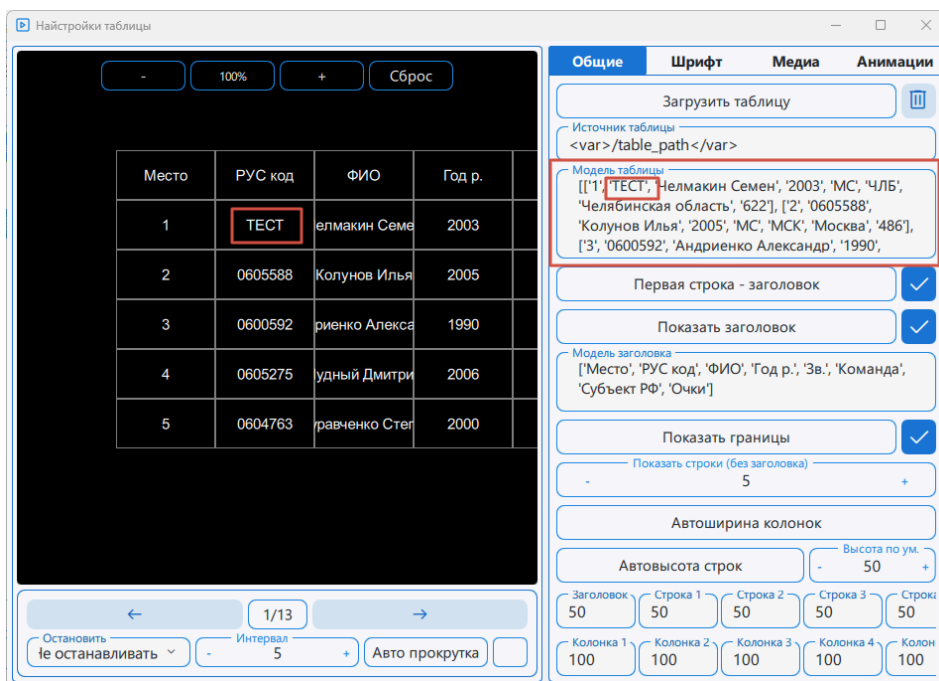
Найстройки таблицы

- 100% + Сброс

| Место | РУС код | ФИО | Год р. |
|---|---|---|---|
| 1 | ТЕСТ | елмакин Семе | 2003 |
| 2 | 0605588 | Колунов Илья | 2005 |
| 3 | 0600592 | риенко Алекса | 1990 |
| 4 | 0605275 | удный Дмитри | 2006 |
| 5 | 0604763 | уравченко Сте | 2000 |

← 1/13 →

Остановить
е останавливать

Интервал
- 5 +

Авто прокрутка

Общие Шрифт Медиа Анимации

Загрузить таблицу

Источник таблицы
<var>/table_path</var>

Модель таблицы
[['1', 'ТЕСТ', 'Челмакин Семен', '2003', 'МС', 'ЧЛБ', 'Челябинская область', '622'], ['2', '0605588', 'Колунов Илья', '2005', 'МС', 'МСК', 'Москва', '486'], ['3', '0600592', 'Андриенко Александр', '1990',

Первая строка - заголовок

Показать заголовок

Модель заголовка
['Место', 'РУС код', 'ФИО', 'Год р.', 'Зв.', 'Команда', 'Субъект РФ', 'Очки']

Показать границы

Показать строки (без заголовка)
- 5 +

Автоширина колонок

Автовысота строк

Высота по ум.
- 50 +

Заголовок 50
Строка 1 50
Строка 2 50
Строка 3 50
Строка 50

Колонка 1 100
Колонка 2 100
Колонка 3 100
Колонка 4 100
Колон 100